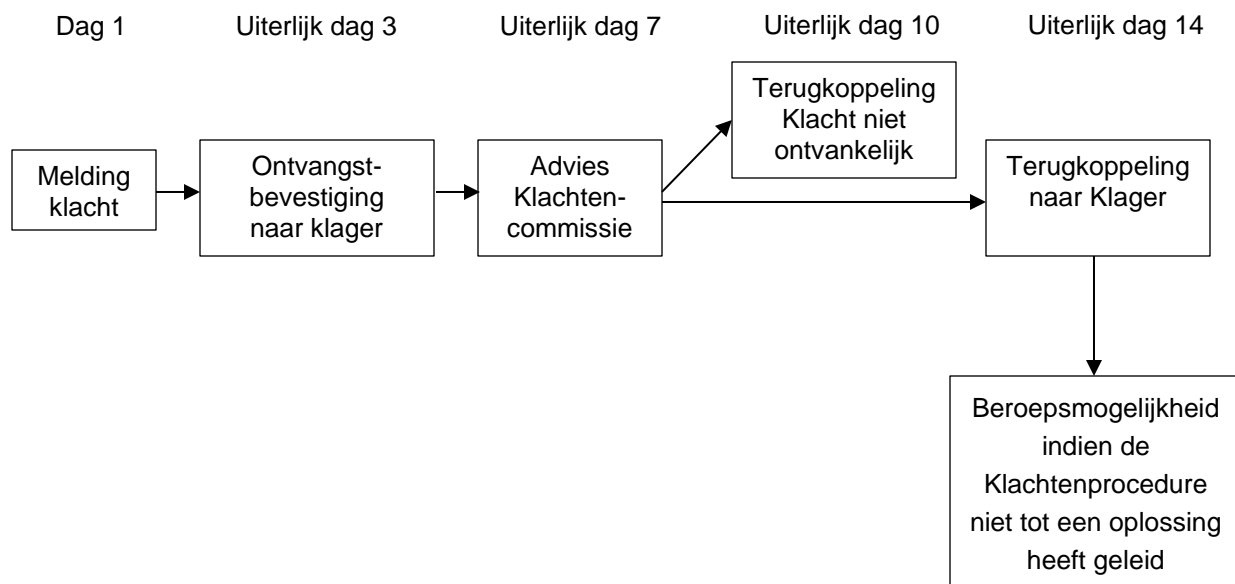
Dag 1

Uiterlijk dag 3

Uiterlijk dag 7

Uiterlijk dag 10

Uiterlijk dag 14

Melding klacht

Ontvangstbevestiging naar klager

Advies Klachtencommissie

Terugkoppeling Klacht niet ontvankelijk

Terugkoppeling naar Klager

Beroepsmogelijkheid indien de Klachtenprocedure niet tot een oplossing heeft geleid